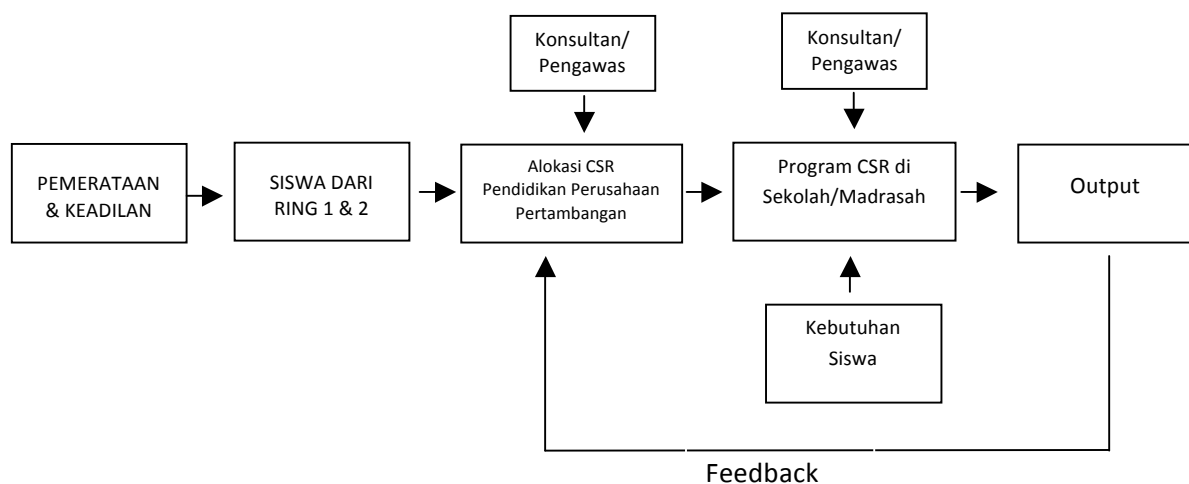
Konsultan/
Pengawas

Konsultan/
Pengawas

PEMERATAAN & KEADILAN

SISWA DARI RING 1 & 2

Alokasi CSR Pendidikan Perusahaan Pertambangan

Program CSR di Sekolah/Madrasah

Output

Kebutuhan Siswa

Feedback